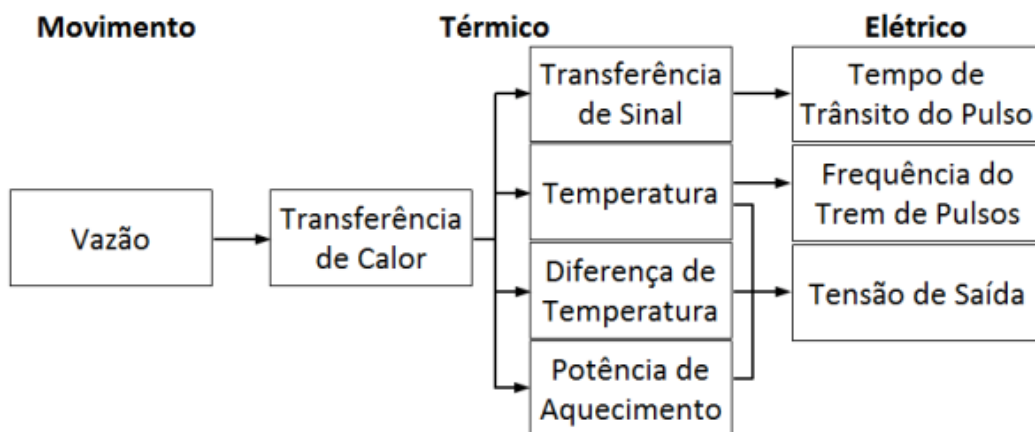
Movimento

Térmico

Elétrico

Vazão

Transferência de Calor

Transferência de Sinal

Temperatura

Diferença de Temperatura

Potência de Aquecimento

Tempo de Trânsito do Pulso

Frequência do Trem de Pulsos

Tensão de Saída